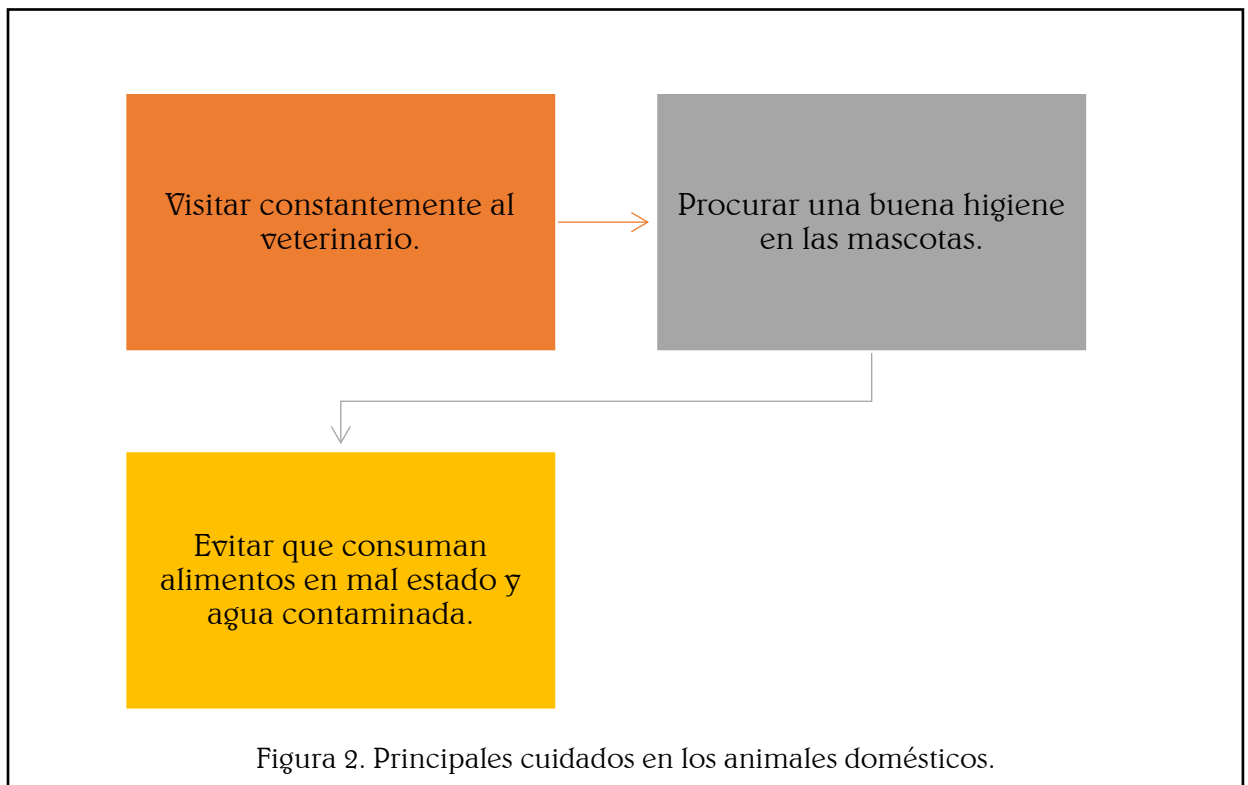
Visitar constantemente al veterinario.

Procurar una buena higiene en las mascotas.

Evitar que consuman alimentos en mal estado y agua contaminada.

Figura 2. Principales cuidados en los animales domésticos.